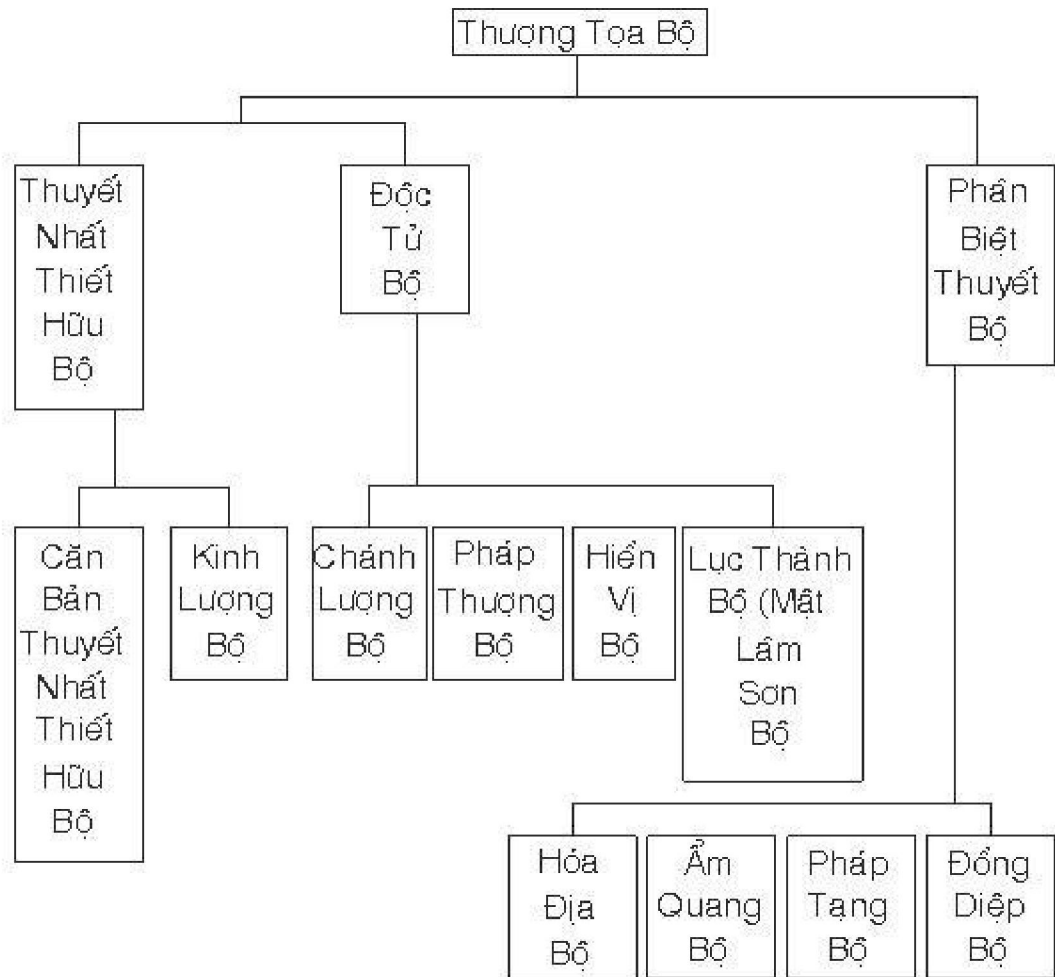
Thượng Tọa Bộ

Thuyết Nhất Thiết Hữu Bộ

Độc Tử Bộ

Phân Biệt Thuyết Bộ

Căn Bản Thuyết Nhất Thiết Hữu Bộ

Kinh Lượng Bộ

Chánh Lượng Bộ

Pháp Thượng Bộ

Hiền Vị Bộ

Lục Thành Bộ (Mật Lâm Sơn Bộ

Hóa Địa Bộ

Ẩm Quang Bộ

Pháp Tạng Bộ

Đồng Diệp Bộ